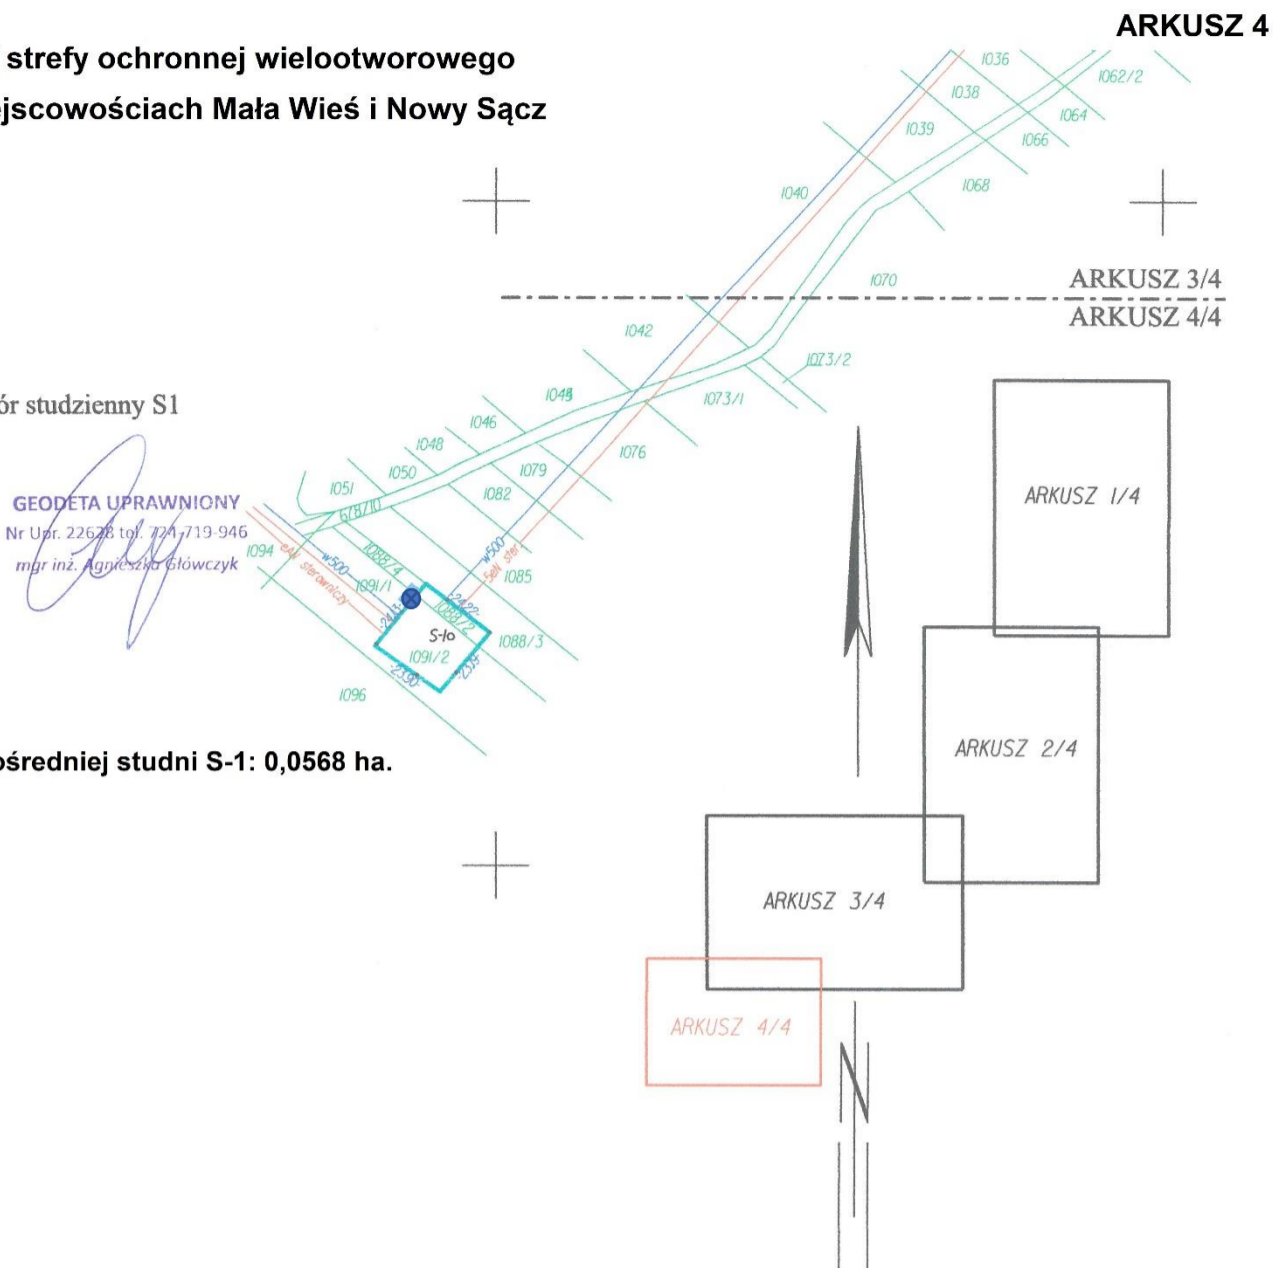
ARKUSZ 4

strefy ochronnej wielootworowego
jscowościach Mała Wieś i Nowy Sącz

ór studzienny S1

GEODETA UPRAWNIONY
Nr Upr. 22628 tel. 724-719-946
mgr inż. Agnieszka Główczyk

średniej studni S-1: 0,0568 ha.

1036
1062/2
1038
1064
1039
1066
1040
1068
1070
ARKUSZ 3/4
ARKUSZ 4/4
1042
1073/2
1044
1073/1
1046
1076
1048
1079
1050
1082
1051
678/10
1094
w500
1088/4
1091/1
w500
1085
S-lo
1088/2
1091/2
1088/3
1096

ARKUSZ 1/4
ARKUSZ 2/4
ARKUSZ 3/4
ARKUSZ 4/4
N